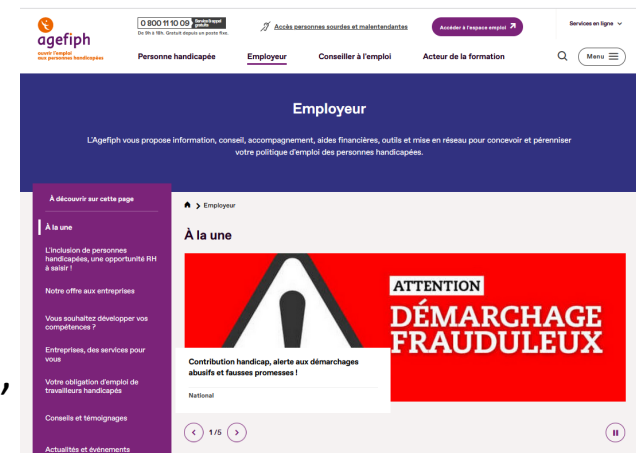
agefiph
ouvrir l'emploi aux personnes handicapées

0 800 11 10 09 Service & appel gratuits
De 9h à 18h. Gratuit depuis un poste fixe.

Accès personnes sourdes et malentendantes

Accéder à l'espace emploi

Services en ligne

Personne handicapée
Employeur
Conseiller à l'emploi
Acteur de la formation

Menu

Employeur

L'Agefiph vous propose information, conseil, accompagnement, aides financières, outils et mise en réseau pour concevoir et pérenniser votre politique d'emploi des personnes handicapées.

À découvrir sur cette page

À la une

L'inclusion de personnes handicapées, une opportunité RH à saisir !

Notre offre aux entreprises

Vous souhaitez développer vos compétences ?

Entreprises, des services pour vous

Votre obligation d'emploi de travailleurs handicapés

Conseils et témoignages

Actualités et événements

Employeur

À la une

ATTENTION
DÉMARCHAGE
FRAUDULEUX

Contribution handicap, alerte aux démarchages abusifs et fausses promesses !

National

1/5